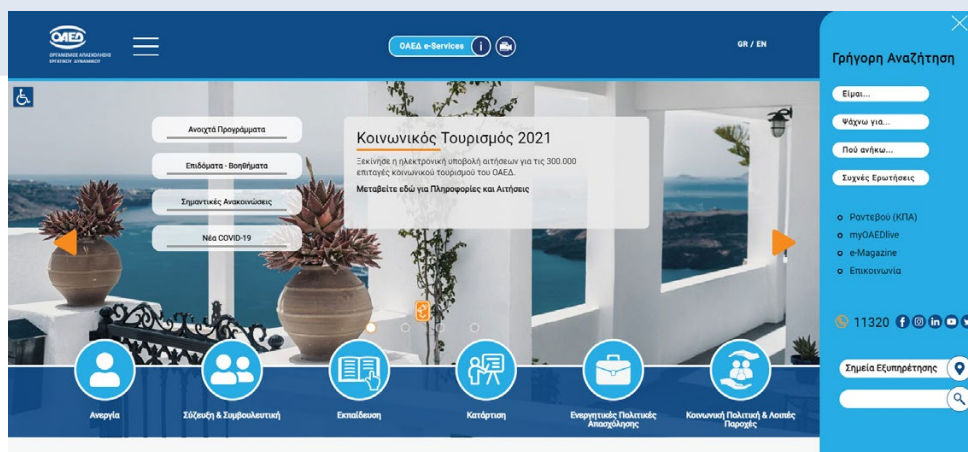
ΟΑΕΔ
ΟΡΓΑΝΙΣΜΟΣ ΑΠΑΣΧΟΛΗΣΗΣ ΕΡΓΑΤΙΚΟΥ ΔΥΝΑΜΙΚΟΥ

ΟΑΕΔ e-Services

GR / EN

Ανοιχτά Προγράμματα
Επιδόματα - Βοηθήματα
Σημαντικές Ανακοινώσεις
Νέα COVID-19

Κοινωνικός Τουρισμός 2021
Ξεκίνησε η ηλεκτρονική υποβολή αιτήσεων για τις 300.000 επιταγές κοινωνικού τουρισμού του ΟΑΕΔ.
Μεταβείτε εδώ για Πληροφορίες και Αιτήσεις

Ανεργία
Σύζευξη & Συμβουλευτική
Εκπαίδευση
Κατάρτιση
Ενεργητικές Πολιτικές Απασχόλησης
Κοινωνική Πολιτική & Λοιπές Παροχές

Γρήγορη Αναζήτηση
Είμαι...
Ψάχνω για...
Πού ανήκω...
Συχνές Ερωτήσεις

Ραντεβού (ΚΠΑ)
myOAEDlive
e-Magazine
Επικοινωνία

11320

Σημεία Εξυπηρέτησης